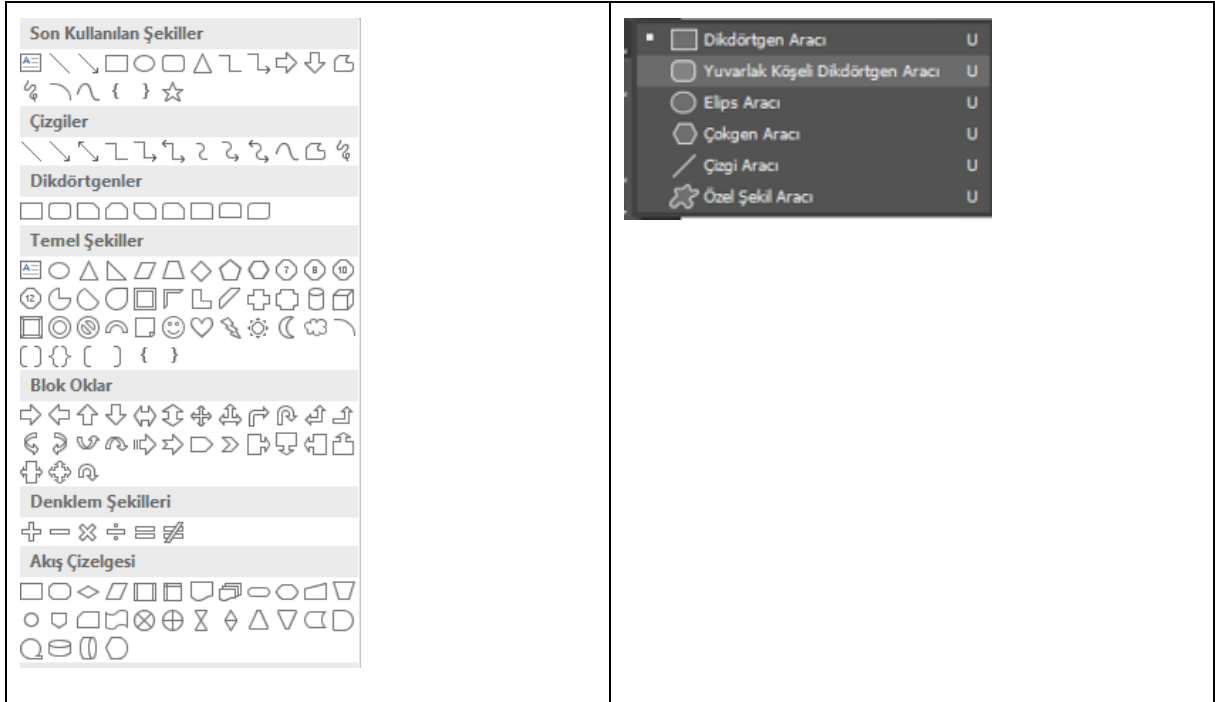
Son Kullanılan Şekiller

Çizgiler

Dikdörtgenler

Temel Şekiller

Blok Oklar

Denklem Şekilleri

Akış Çizelgesi

Dikdörtgen Aracı U
Yuvarlak Köşeli Dikdörtgen Aracı U
Elips Aracı U
Çokgen Aracı U
Çizgi Aracı U
Özel Şekil Aracı U